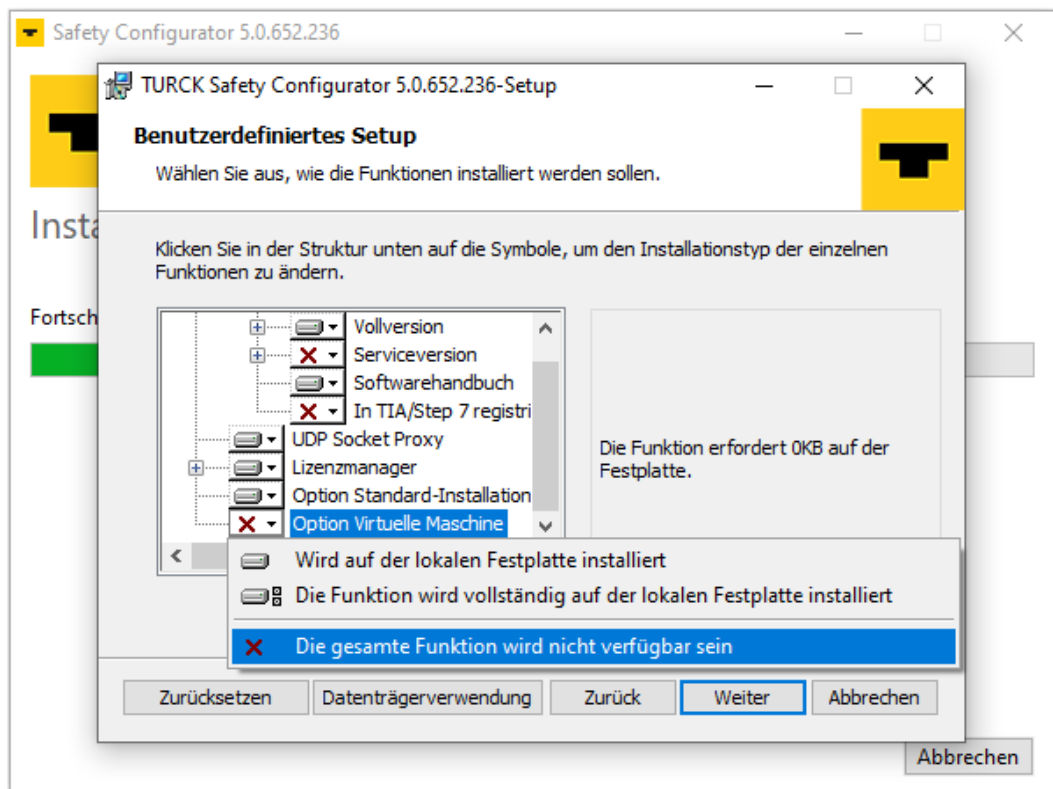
Safety Configurator 5.0.652.236

Insta

Fortsch

TURCK Safety Configurator 5.0.652.236-Setup

Benutzerdefiniertes Setup

Wählen Sie aus, wie die Funktionen installiert werden sollen.

Klicken Sie in der Struktur unten auf die Symbole, um den Installationstyp der einzelnen Funktionen zu ändern.

Vollversion
Serviceversion
Softwarehandbuch
In TIA/Step 7 registri
UDP Socket Proxy
Lizenzmanager
Option Standard-Installation
Option Virtuelle Maschine

Die Funktion erfordert 0KB auf der Festplatte.

Wird auf der lokalen Festplatte installiert
Die Funktion wird vollständig auf der lokalen Festplatte installiert
Die gesamte Funktion wird nicht verfügbar sein

Zurücksetzen | Datenträgerverwendung | Zurück | Weiter | Abbrechen

Abbrechen